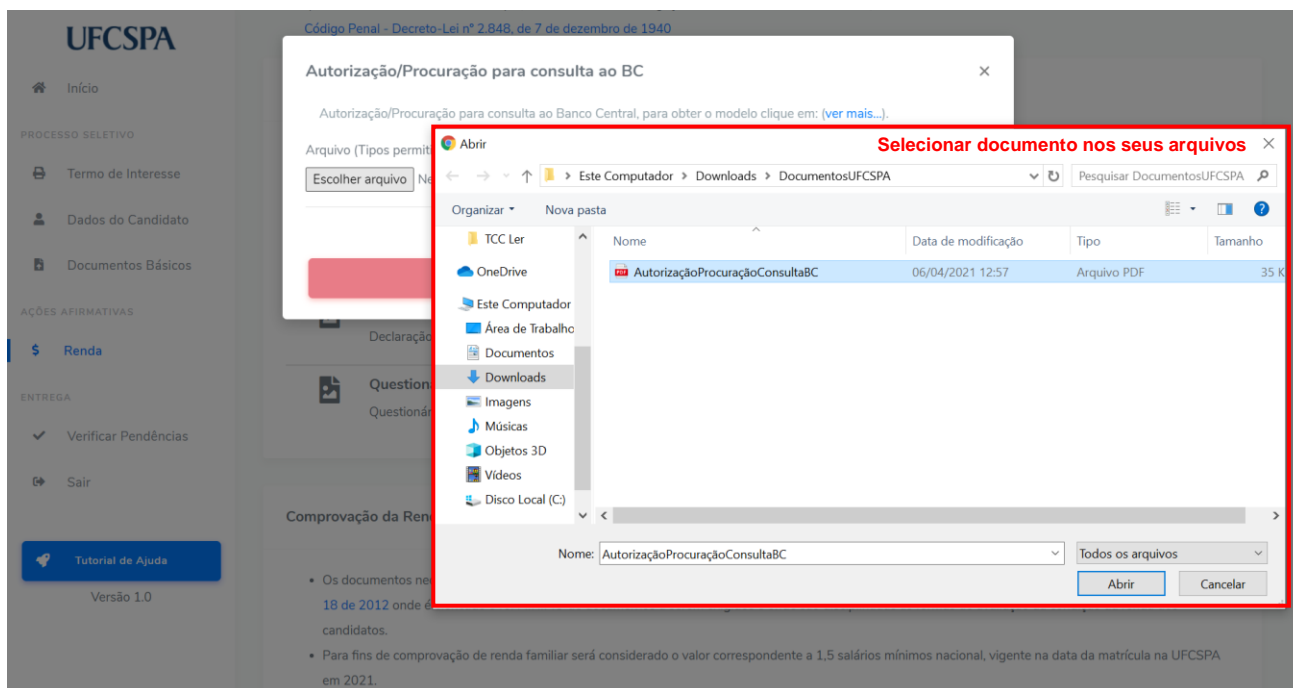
UFCSPA

Início

PROCESSO SELETIVO

Termo de Interesse

Dados do Candidato

Documentos Básicos

AÇÕES AFIRMATIVAS

$ Renda

ENTREGA

Verificar Pendências

Sair

Tutorial de Ajuda

Versão 1.0

Código Penal - Decreto-Lei nº 2.848, de 7 de dezembro de 1940

Autorização/Procuração para consulta ao BC ×

Autorização/Procuração para consulta ao Banco Central, para obter o modelo clique em: (ver mais...).

Arquivo (Tipos permit

Escolher arquivo Ne

Declaraçã

Question

Questionár

Comprovação da Rend

• Os documentos nec

18 de 2012 onde é

candidatos.

• Para fins de comprovação de renda familiar será considerado o valor correspondente a 1,5 salários mínimos nacional, vigente na data da matrícula na UFCSPA em 2021.

Abrir

Selecionar documento nos seus arquivos ×

Este Computador > Downloads > DocumentosUFCSPA

Pesquisar DocumentosUFCSPA

Organizar ▾ Nova pasta

TCC Ler

OneDrive

Este Computador

Área de Trabalho

Documentos

Downloads

Imagens

Músicas

Objetos 3D

Vídeos

Disco Local (C:)

| Nome | Data de modificação | Tipo | Tamanho |
|---|---|---|---|
| AutorizaçãoProcuraçãoConsultaBC | 06/04/2021 12:57 | Arquivo PDF | 35 K |

Nome: AutorizaçãoProcuraçãoConsultaBC

Todos os arquivos

Abrir Cancelar